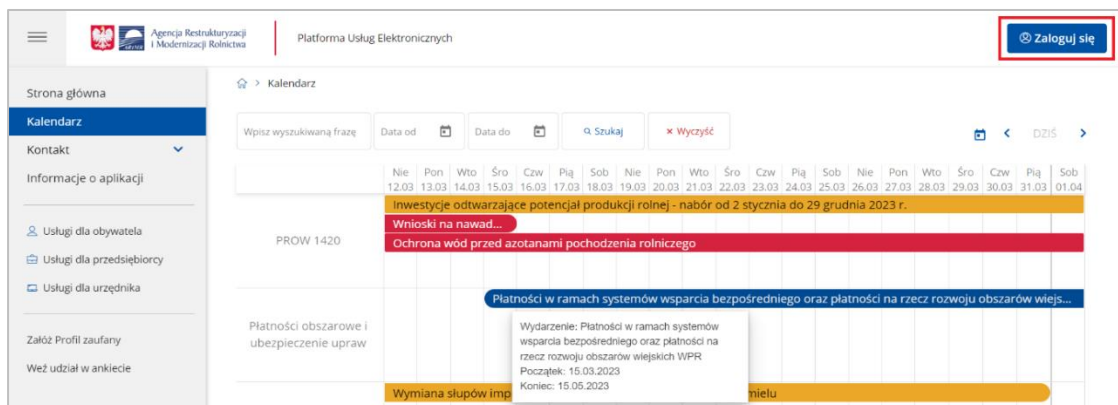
Agencja Restrukturyzacji i Modernizacji Rolnictwa

Platforma Usług Elektronicznych

Zaloguj się

Strona główna

Kalendarz

Kontakt

Informacje o aplikacji

Usługi dla obywatela

Usługi dla przedsiębiorcy

Usługi dla urzędnika

Załóż Profil zaufany

Weź udział w ankiecie

> Kalendarz

Wpisz wyszukiwaną frazę

Data od

Data do

Szukaj

× Wyczyść

DZIŚ

| Nie 12.03 | Pon 13.03 | Wto 14.03 | Śro 15.03 | Czw 16.03 | Pią 17.03 | Sob 18.03 | Nie 19.03 | Pon 20.03 | Wto 21.03 | Śro 22.03 | Czw 23.03 | Pią 24.03 | Sob 25.03 | Nie 26.03 | Pon 27.03 | Wto 28.03 | Śro 29.03 | Czw 30.03 | Pią 31.03 | Sob 01.04 |
|---|---|---|---|---|---|---|---|---|---|---|---|---|---|---|---|---|---|---|---|---|

PROW 1420

Inwestycje odtwarzające potencjał produkcji rolnej - nabór od 2 stycznia do 29 grudnia 2023 r.

Wnioski na nawad...

Ochrona wód przed azotanami pochodzenia rolniczego

Płatności obszarowe i ubezpieczenie upraw

Płatności w ramach systemów wsparcia bezpośredniego oraz płatności na rzecz rozwoju obszarów wiejs...

Wydarzenie: Płatności w ramach systemów wsparcia bezpośredniego oraz płatności na rzecz rozwoju obszarów wiejskich WPR
Początek: 15.03.2023
Koniec: 15.05.2023

Wymiana słupów imp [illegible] mielu